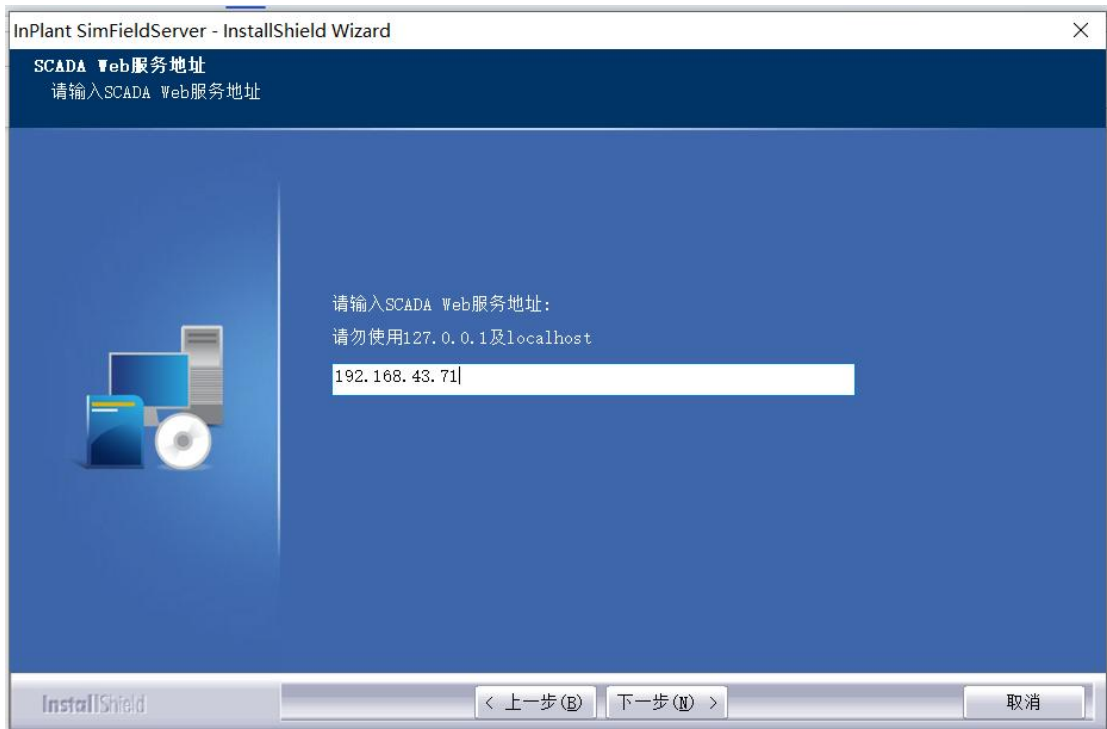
InPlant SimFieldServer - InstallShield Wizard

SCADA Web服务地址
请输入SCADA Web服务地址

请输入SCADA Web服务地址:
请勿使用127.0.0.1及localhost

192.168.43.71

InstallShield

< 上一步(B) 下一步(N) > 取消